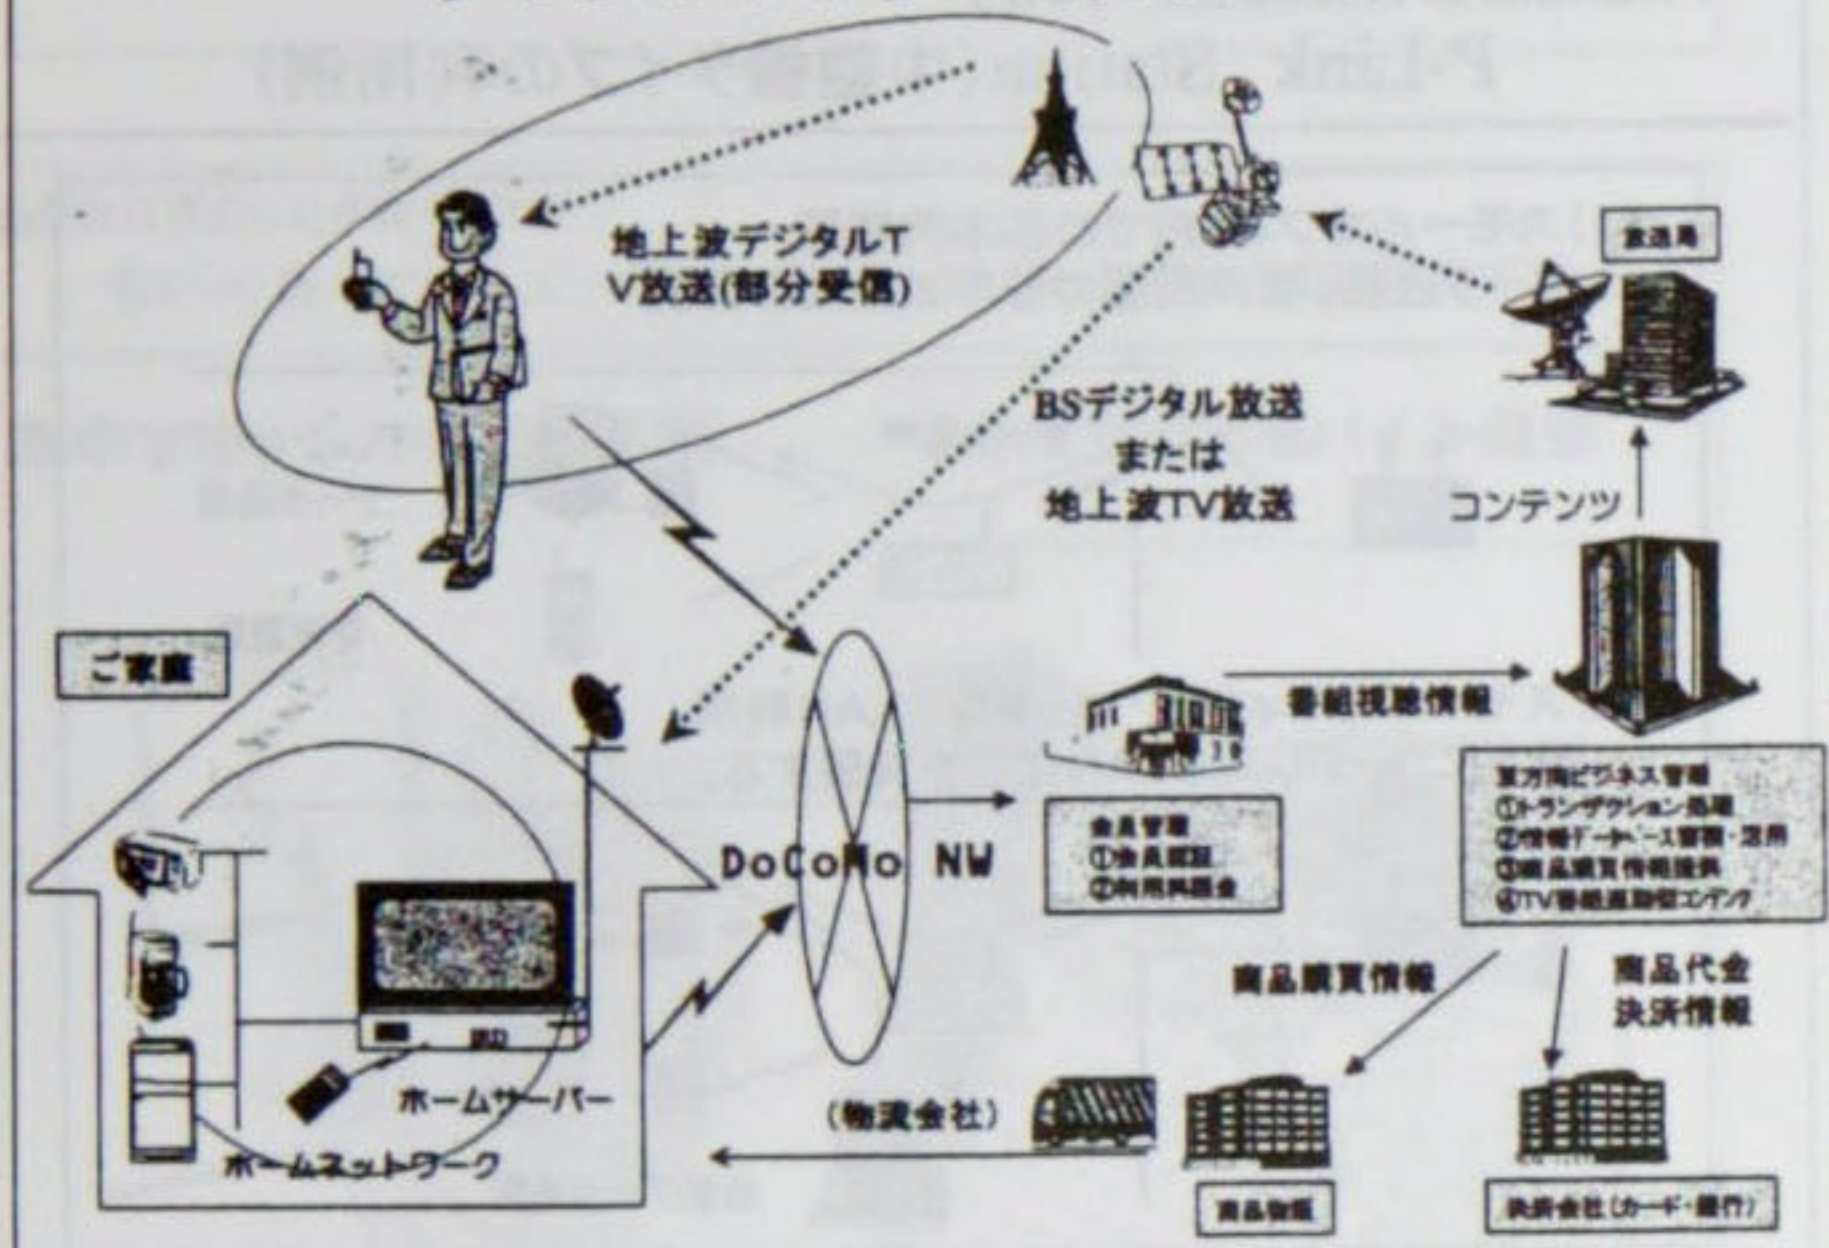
地上波デジタルTV放送(部分受信)

放送局

BSデジタル放送
または
地上波TV放送

コンテンツ

ご家庭

番組視聴情報

DoCoMo NW

会員管理
①会員認証
②利用料請求

東方側ビジネス管理
①トランザクション処理
②情報データベース管理・活用
③商品購買情報提供
④TV番組視聴率カウンティング

商品購買情報

商品代金
決済情報

ホームサーバー

(物流会社)

ホームネットワーク

商品販売

決済会社(カード・銀行)